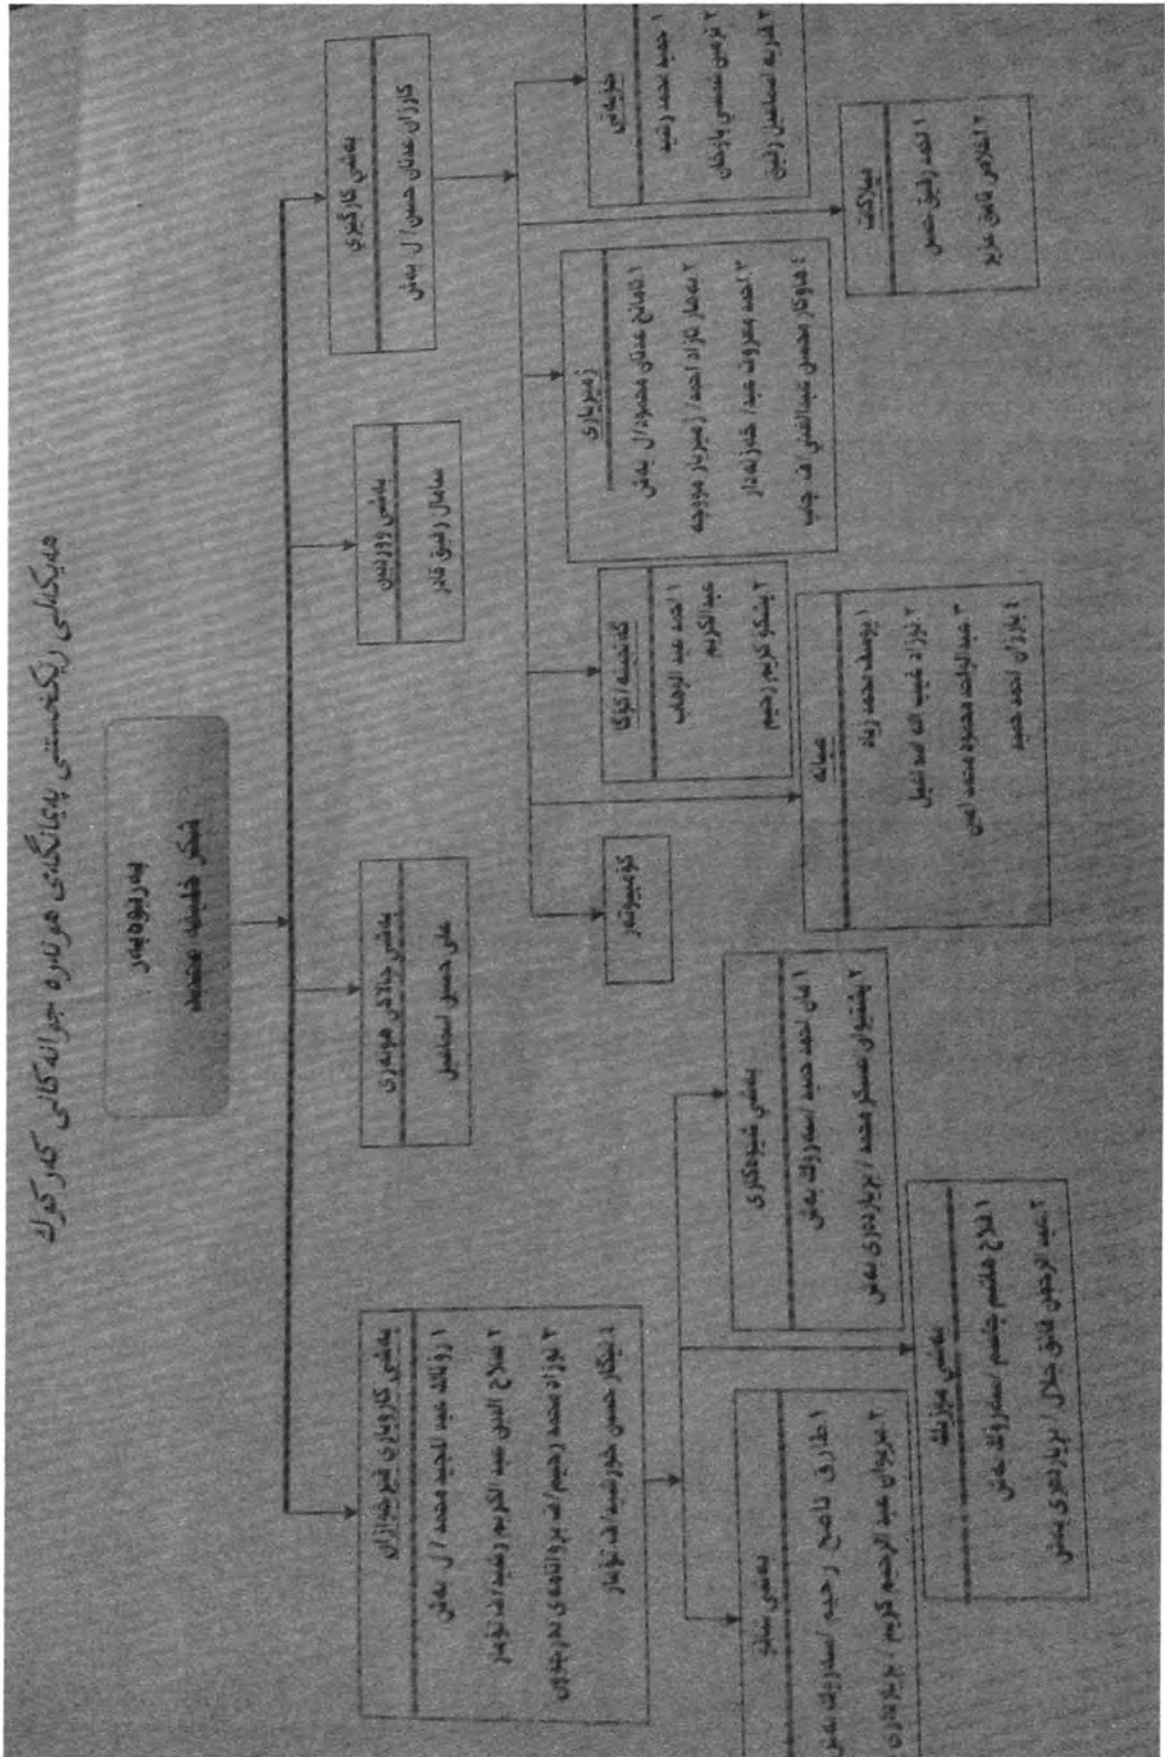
هەیکەلی ڕێکخستنی پەیمانگای هونەرە جوانەکانی کەرکوک

بەڕێوەبەر
شکر خلیفە محمد

بەشی کارگێڕی
کاروان عدنان حسین / ل بەش

بەشی وەرزش
سامال رفیق قادر

بەشی هونەری
علی حسین اسماعیل

بەشی کاروباری قوتابیان
١. وائلة عبد المجید محمد / ل بەش
٢. صلاح الدین عبد الکریم رشید / فەرمانبەر
٣. ئوارە محمد رحیم / ف بەڕێوەبەری لەبەشی
٤. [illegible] حسین خورشید / ف خواز

ژمێریاری
١. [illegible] عدنان محمود / ل بەش
٢. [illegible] ئوارە احمد / ژمێریار
٣. احمد معروف عبید / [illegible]
٤. هوگر محسن عبدالغنی / ف

خزمەتگوزاری
١. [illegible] محمد رشید
٢. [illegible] حسین
٣. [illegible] اسماعیل

پاسەوانی
١. احمد رفیق حسن
٢. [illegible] قادر

کۆگا
١. احمد عبد الوهاب عبد الکریم
٢. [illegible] کریم رحیم

کۆمپیوتەر

خزمەتگوزاری
١. یوسف محمد زید
٢. ئوارە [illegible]
٣. عبد الرحمن محمود محمد امین
٤. ئاوات احمد حمید

بەشی شێوەکاری
١. علی احمد حمید / سەرۆکی بەش
٢. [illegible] عسکر محمد / بڕیاردەری بەش

بەشی مۆسیقا
١. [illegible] هاشم جاسم / سەرۆکی بەش
٢. عبد الرحمن فائق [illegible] / بڕیاردەری بەش

بەشی شانۆ
١. طارق ناصح رحیم / سەرۆکی بەش
٢. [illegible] عبد الرحیم کریم / بڕیاردەری بەش